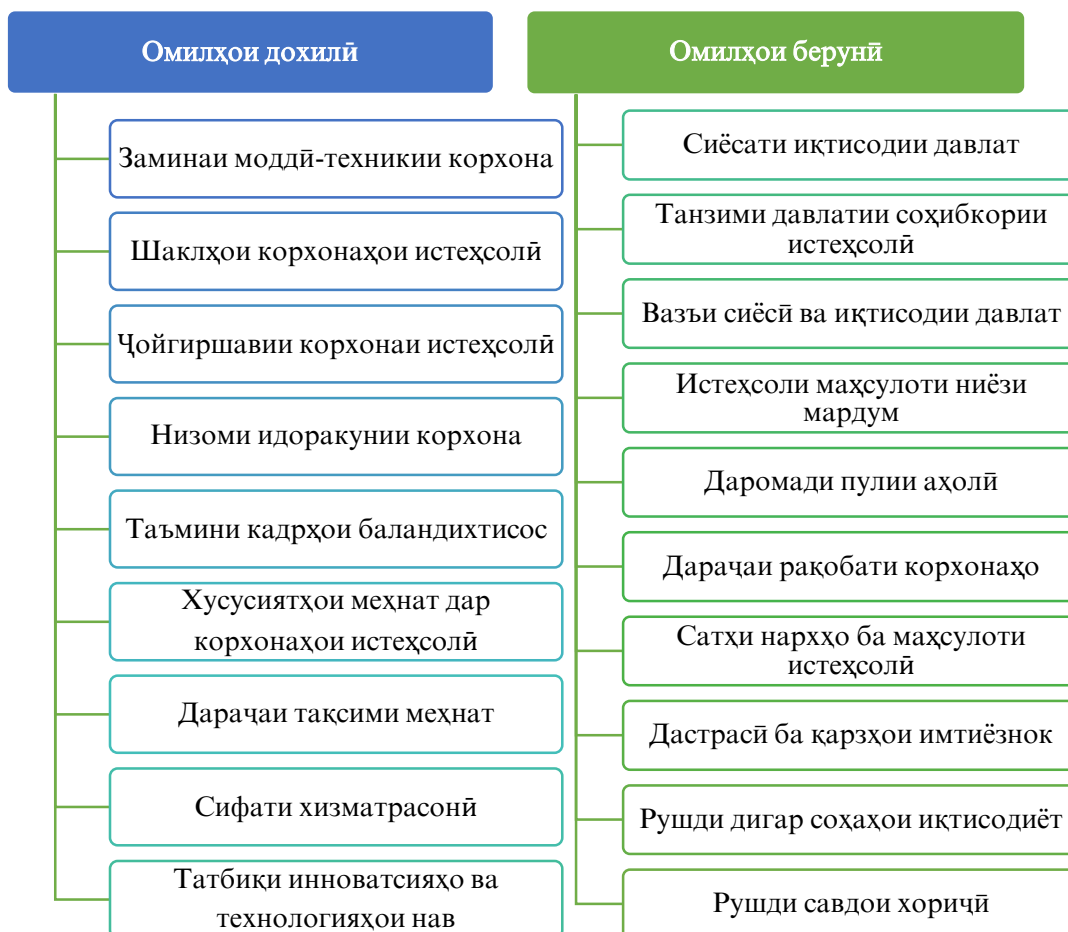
Омилҳои дохилӣ

Заминаи моддӣ-техникии корхона

Шаклҳои корхонаҳои истеҳсолӣ

Ҷойгиршавии корхонаи истеҳсолӣ

Низоми идоракунии корхона

Таъмини кадрҳои баландихтисос

Хусусиятҳои меҳнат дар корхонаҳои истеҳсолӣ

Дараҷаи тақсими меҳнат

Сифати хизматрасонӣ

Татбиқи инноватсияҳо ва технологияҳои нав

Омилҳои берунӣ

Сиёсати иқтисодии давлат

Танзими давлатии соҳибкории истеҳсолӣ

Вазъи сиёсӣ ва иқтисодии давлат

Истеҳсоли маҳсулоти ниёзи мардум

Даромади пулии аҳолӣ

Дараҷаи рақобати корхонаҳо

Сатҳи нархҳо ба маҳсулоти истеҳсолӣ

Дастрасӣ ба қарзҳои имтиёзнок

Рушди дигар соҳаҳои иқтисодиёт

Рушди савдои хориҷӣ